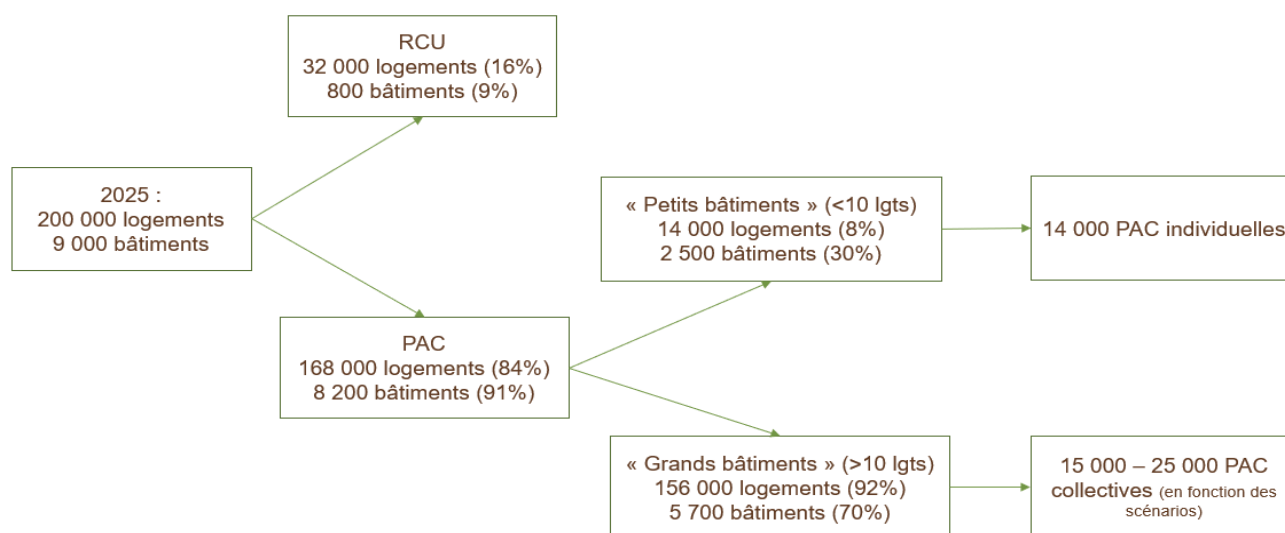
RCU
32 000 logements (16%)
800 bâtiments (9%)

2025 :
200 000 logements
9 000 bâtiments

« Petits bâtiments » (<10 lgts)
14 000 logements (8%)
2 500 bâtiments (30%)

14 000 PAC individuelles

PAC
168 000 logements (84%)
8 200 bâtiments (91%)

« Grands bâtiments » (>10 lgts)
156 000 logements (92%)
5 700 bâtiments (70%)

15 000 – 25 000 PAC collectives (en fonction des scénarios)